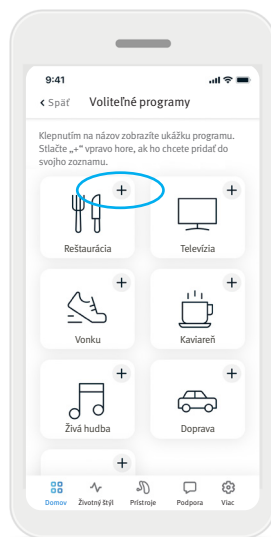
9:41

< Späť Voliteľné programy

Klepnutím na názov zobrazíte ukážku programu. Stlačte „+“ vpravo hore, ak ho chcete pridať do svojho zoznamu.

+ Reštaurácia

+ Televízia

+ Vonku

+ Kaviareň

+ Živá hudba

+ Doprava

+

Domov Životný štýl Prístroje Podpora Viac